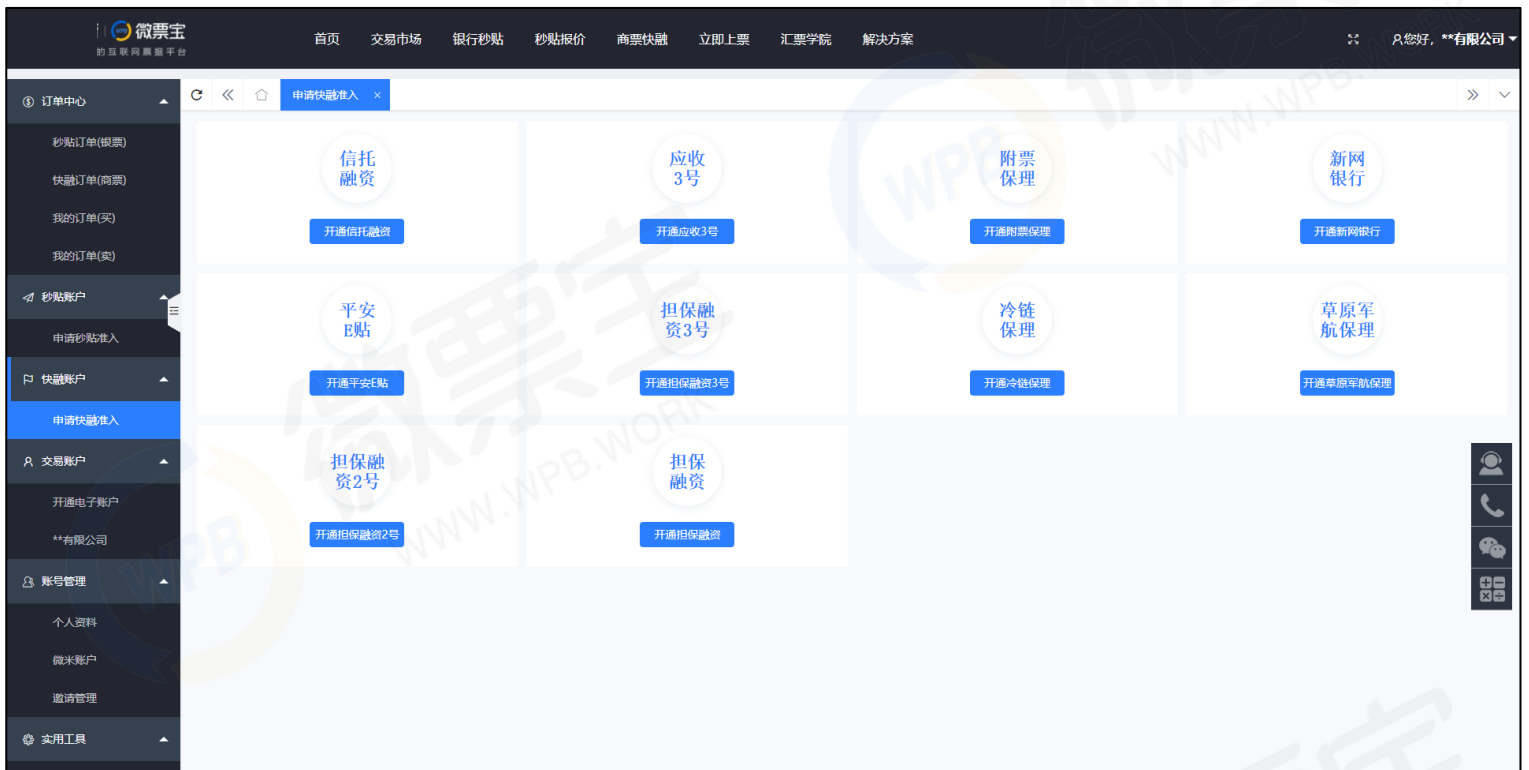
微票宝
的互联网票据平台

首页 交易市场 银行秒贴 秒贴报价 商票快融 立即上票 汇票学院 解决方案

您好，**有限公司

订单中心
秒贴订单(银票)
快融订单(商票)
我的订单(买)
我的订单(卖)
秒贴账户
申请秒贴准入
快融账户
申请快融准入
交易账户
开通电子账户
**有限公司
账号管理
个人资料
微米账户
邀请管理
实用工具

申请快融准入 ×

信托融资
开通信托融资

应收3号
开通应收3号

附票保理
开通附票保理

新网银行
开通新网银行

平安E贴
开通平安E贴

担保融资3号
开通担保融资3号

冷链保理
开通冷链保理

草原军航保理
开通草原军航保理

担保融资2号
开通担保融资2号

担保融资
开通担保融资

WWW.WPB.WORK